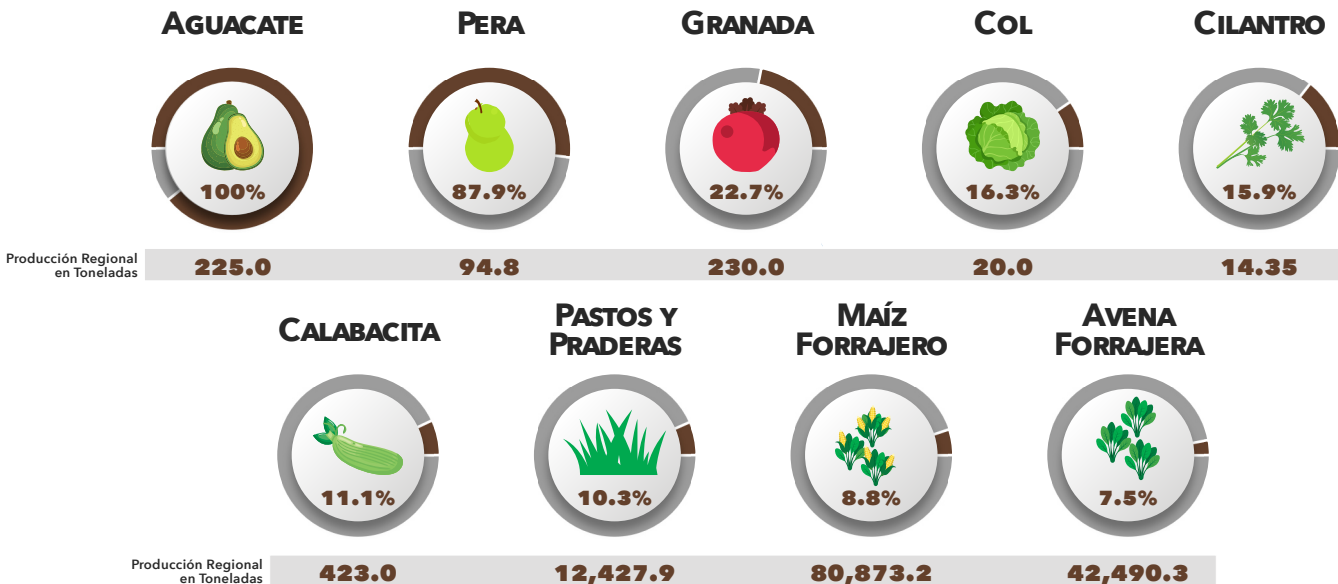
AGUACATE
100%

PERA
87.9%

GRANADA
22.7%

COL
16.3%

CILANTRO
15.9%

| Producción Regional en Toneladas | 225.0 | 94.8 | 230.0 | 20.0 | 14.35 |
|---|---|---|---|---|---|

CALABACITA
11.1%

PASTOS Y PRADERAS
10.3%

MAÍZ FORRAJERO
8.8%

AVENA FORRAJERA
7.5%

| Producción Regional en Toneladas | 423.0 | 12,427.9 | 80,873.2 | 42,490.3 |
|---|---|---|---|---|